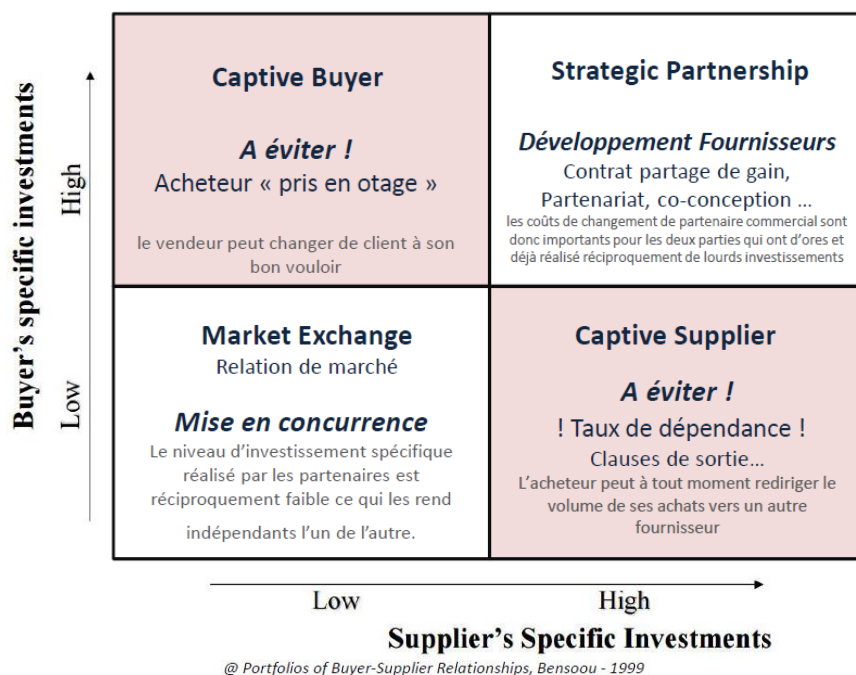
Buyer's specific investments

High

Low

Captive Buyer

A éviter !

Acheteur « pris en otage »

le vendeur peut changer de client à son bon vouloir

Strategic Partnership

Développement Fournisseurs

Contrat partage de gain, Partenariat, co-conception …

les coûts de changement de partenaire commercial sont donc importants pour les deux parties qui ont d'ores et déjà réalisé réciproquement de lourds investissements

Market Exchange

Relation de marché

Mise en concurrence

Le niveau d'investissement spécifique réalisé par les partenaires est réciproquement faible ce qui les rend indépendants l'un de l'autre.

Captive Supplier

A éviter !

! Taux de dépendance !

Clauses de sortie…

L'acheteur peut à tout moment rediriger le volume de ses achats vers un autre fournisseur

Low

High

Supplier's Specific Investments

@ Portfolios of Buyer-Supplier Relationships, Bensoou - 1999